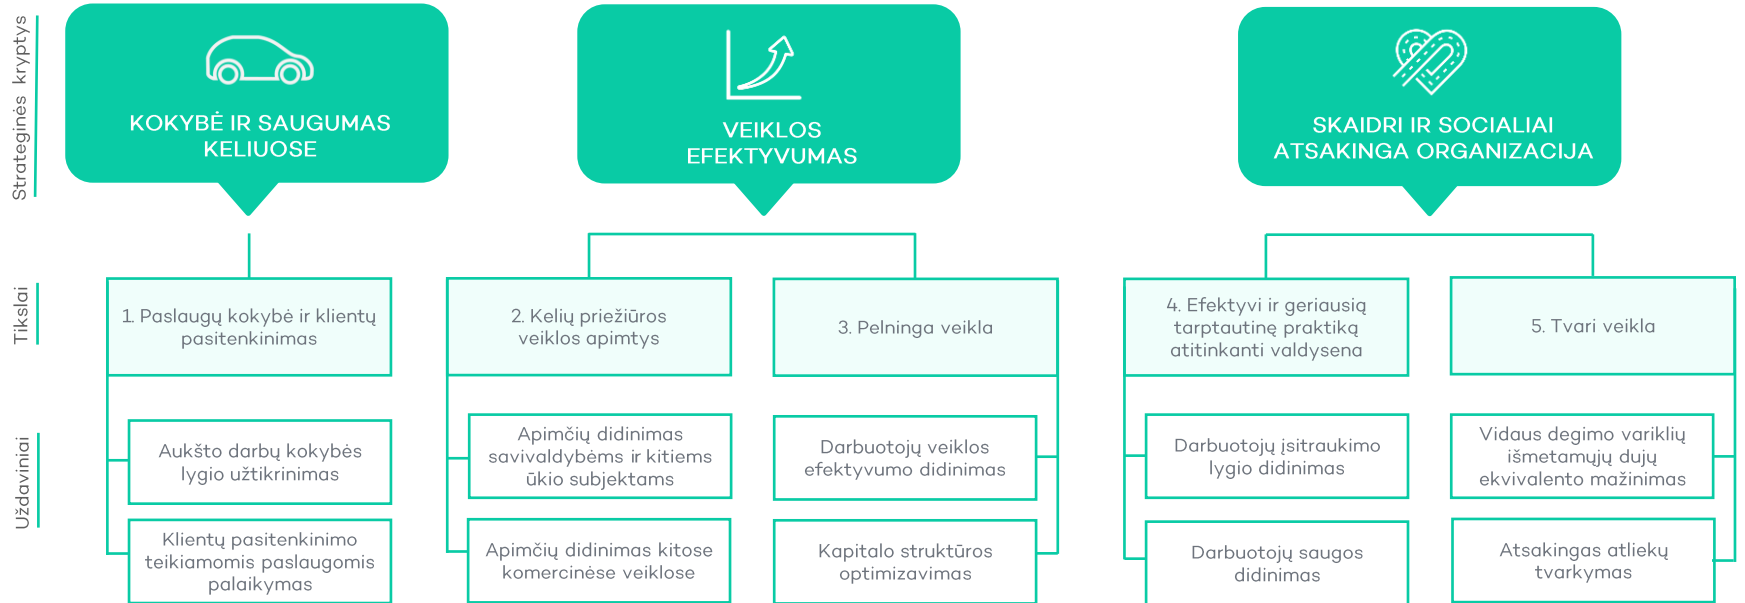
Strateginės kryptys

KOKYBĖ IR SAUGUMAS KELIUOSE

VEIKLOS EFEKTYVUMAS

SKAIDRI IR SOCIALIAI ATSAKINGA ORGANIZACIJA

Tikslai

1. Paslaugų kokybė ir klientų pasitenkinimas

2. Kelių priežiūros veiklos apimtys

3. Pelninga veikla

4. Efektyvi ir geriausią tarptautinę praktiką atitinkanti valdysena

5. Tvari veikla

Uždaviniai

Aukšto darbų kokybės lygio užtikrinimas

Klientų pasitenkinimo teikiamomis paslaugomis palaikymas

Apimčių didinimas savivaldybėms ir kitiems ūkio subjektams

Apimčių didinimas kitose komercinėse veiklose

Darbuotojų veiklos efektyvumo didinimas

Kapitalo struktūros optimizavimas

Darbuotojų įsitraukimo lygio didinimas

Darbuotojų saugos didinimas

Vidaus degimo variklių išmetamųjų dujų ekvivalento mažinimas

Atsakingas atliekų tvarkymas